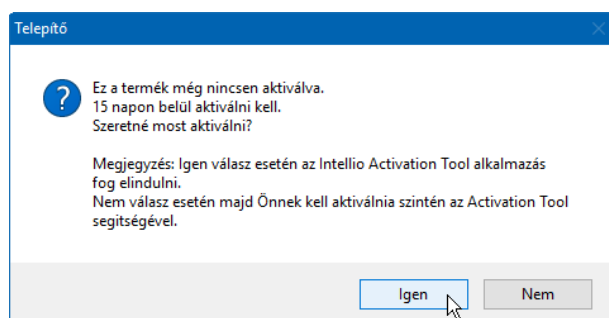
Telepítő

Ez a termék még nincsen aktiválva.
15 napon belül aktiválni kell.
Szeretné most aktiválni?

Megjegyzés: Igen válasz esetén az Intellio Activation Tool alkalmazás fog elindulni.
Nem válasz esetén majd Önnek kell aktiválnia szintén az Activation Tool segítségével.

Igen

Nem